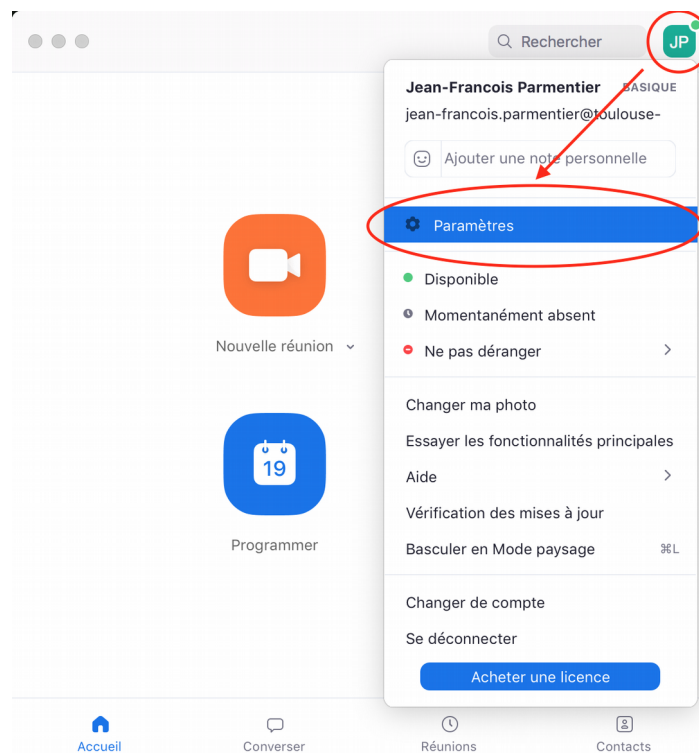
Rechercher

JP

Jean-Francois Parmentier BASIQUE
jean-francois.parmentier@toulouse-

Ajouter une note personnelle

Paramètres

Disponible

Momentanément absent

Ne pas déranger

Changer ma photo

Essayer les fonctionnalités principales

Aide

Vérification des mises à jour

Basculer en Mode paysage ⌘L

Changer de compte

Se déconnecter

Acheter une licence

Nouvelle réunion

19

Programmer

Accueil

Converser

Réunions

Contacts